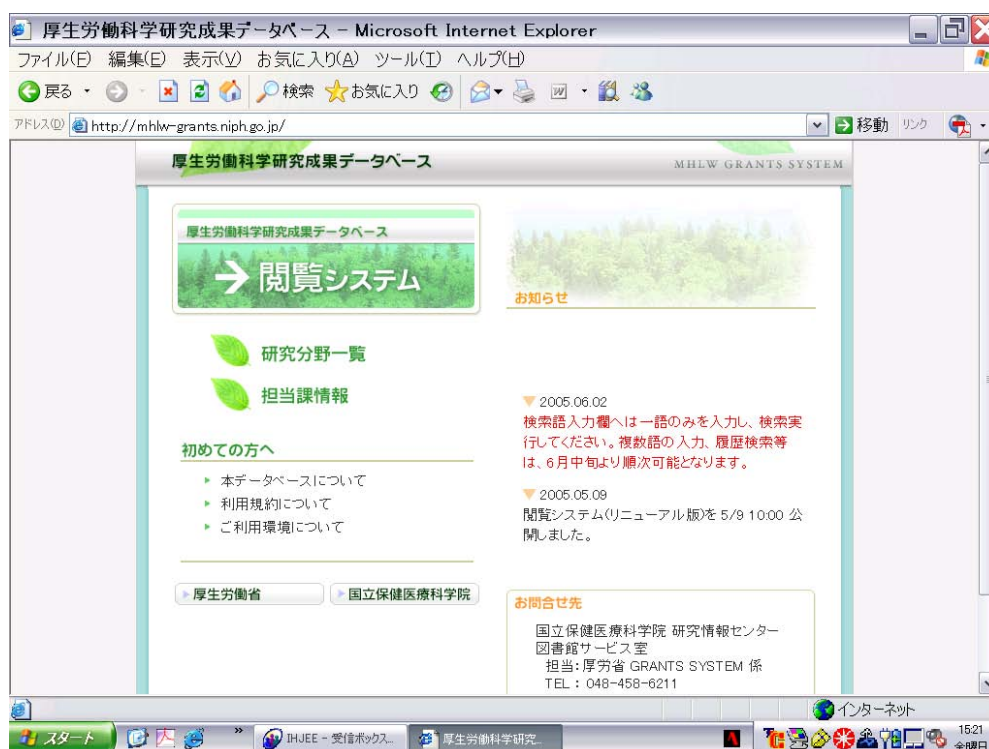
厚生労働科学研究成果データベース - Microsoft Internet Explorer

ファイル(F) 編集(E) 表示(V) お気に入り(A) ツール(T) ヘルプ(H)

戻る 検索 お気に入り

アドレス(D) http://mhlw-grants.niph.go.jp/ 移動 リンク

厚生労働科学研究成果データベース

MHLW GRANTS SYSTEM

厚生労働科学研究成果データベース

→ 閲覧システム

お知らせ

研究分野一覧

担当課情報

初めての方へ

▸ 本データベースについて
▸ 利用規約について
▸ ご利用環境について

2005.06.02
検索語入力欄へは一語のみを入力し、検索実行してください。複数語の入力、履歴検索等は、6月中旬より順次可能となります。

2005.05.09
閲覧システム(リニューアル版)を 5/9 10:00 公開しました。

厚生労働省

国立保健医療科学院

お問合せ先

国立保健医療科学院 研究情報センター
図書館サービス室
担当:厚労省 GRANTS SYSTEM 係
TEL : 048-458-6211

インターネット

スタート

IHJEE - 受信ボックス...

厚生労働科学研究...

15:21